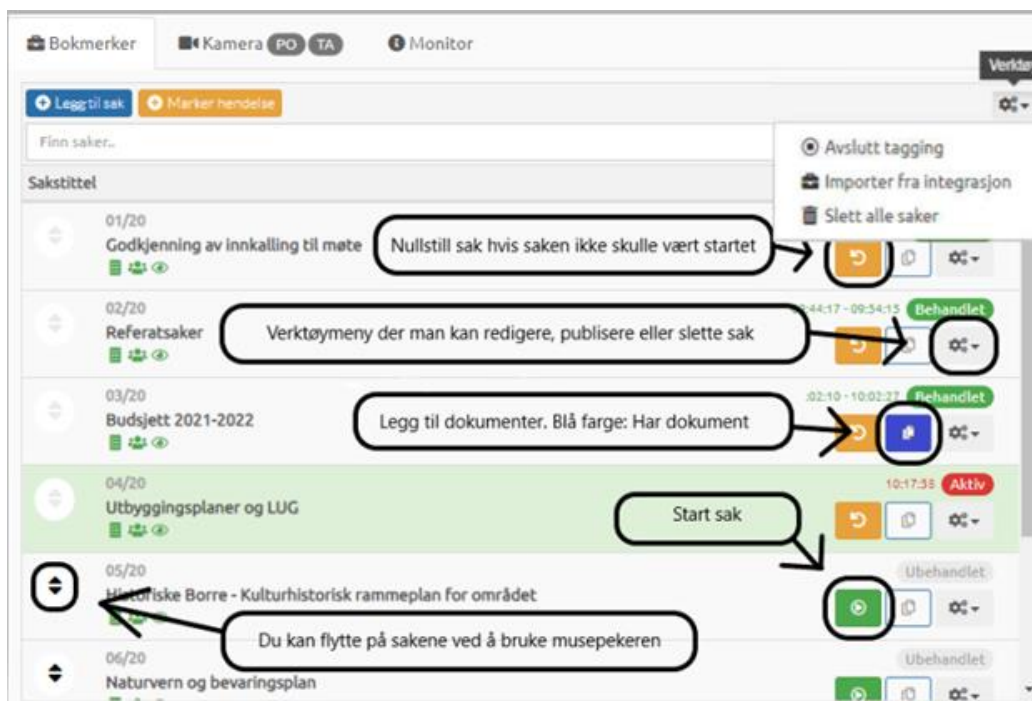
Bokmerker
Kamera PO TA
Monitor
Verktø

Legg til sak
Marker hendelse

Finn saker..

Avslutt tagging
Importer fra integrasjon
Slett alle saker

Sakstittel

01/20
Godkjenning av innkalling til møte
Nullstill sak hvis saken ikke skulle vært startet

02/20
Referatsaker
Verktøymeny der man kan redigere, publisere eller slette sak
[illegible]44:17 - 09:54:15 Behandlet

03/20
Budsjett 2021-2022
Legg til dokumenter. Blå farge: Har dokument
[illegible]02:10 - 10:02:2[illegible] Behandlet

04/20
Utbyggingsplaner og LUG
10:17:38 Aktiv
Start sak

05/20
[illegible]toriske Borre - Kulturhistorisk rammeplan for området
Ubehandlet
Du kan flytte på sakene ved å bruke musepekeren

06/20
Naturvern og bevaringsplan
Ubehandlet